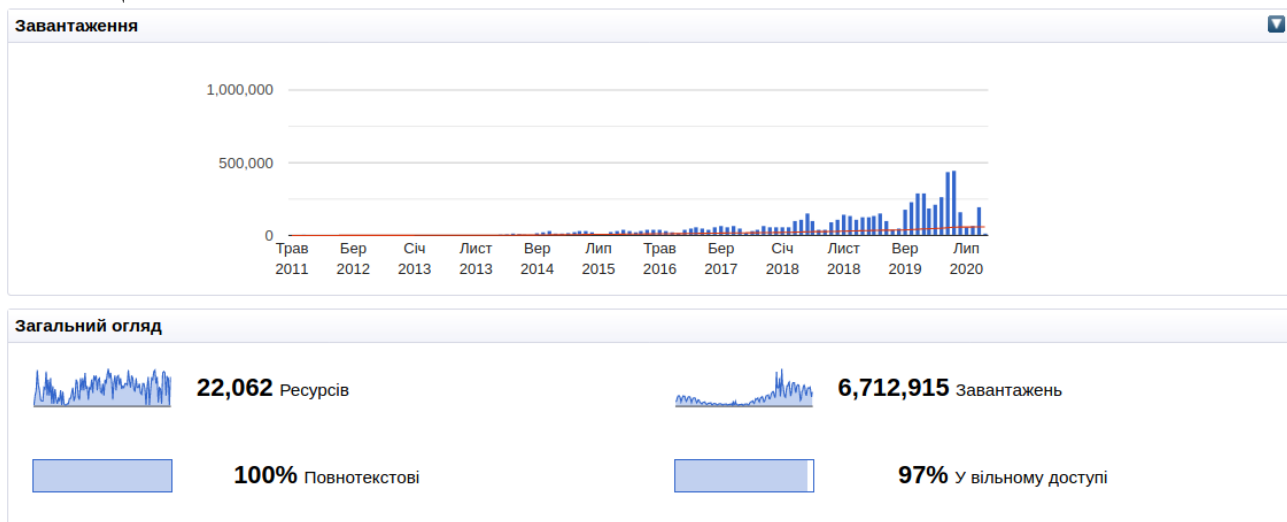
Завантаження

1,000,000
500,000
0

Трав 2011
Бер 2012
Січ 2013
Лист 2013
Вер 2014
Лип 2015
Трав 2016
Бер 2017
Січ 2018
Лист 2018
Вер 2019
Лип 2020

Загальний огляд

22,062 Ресурсів

6,712,915 Завантажень

100% Повнотекстові

97% У вільному доступі